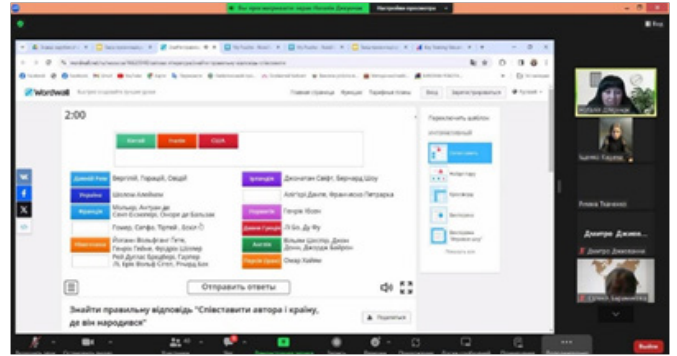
Ви переглядаєте екран Наталія Дмитрук
Налаштування перегляду
Вид

Wordwall
Головна сторінка
Функції
Тарифные планы
Вход
Зарегистрироваться
Русский

2:00

Китай
Іспанія
США

Давній Рим
Вергілій, Горацій, Овідій
Україна
Шолом Алейхем
Франція
Мольєр, Антуан де Сент-Екзюпері, Оноре де Бальзак
Гомер, Сафо, Тіртей, Езоп
Німеччина
Йоганн Вольфганг Гете, Генріх Гейне, Фрідріх Шіллер
Рей Дуглас Бредбері, Гарпер Лі, Ерік Вольф Сігел, Річард Бах

Ірландія
Джонатан Свіфт, Бернард Шоу
Аліг'єрі Данте, Франческо Петрарка
Норвегія
Генрік Ібсен
Давня Греція
Лі Бо, Ду Фу
Англія
Вільям Шекспір, Джон Донн, Джордж Байрон
Персія
Омар Хайям

Отправить ответы

Знайти правильну відповідь "Співставити автора і країну, де він народився"

Поделиться

Переключить шаблон
ИНТЕРАКТИВНЫЕ

Наталія Дмитрук
Ващенко Кирилл
Ярина Ткаченко
Дмитро Джеджула